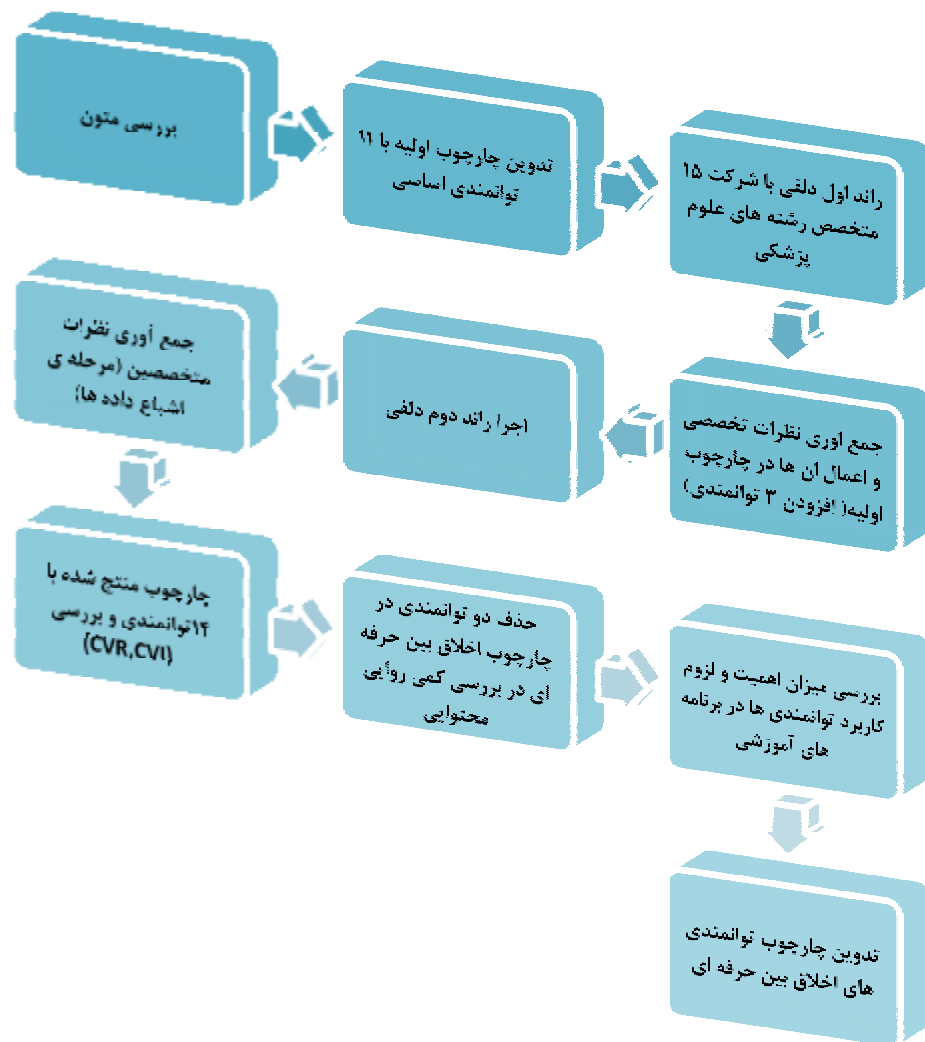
بررسی متون

تدوین چارچوب اولیه با ۱۱ توانمندی اساسی

راند اول دلفی با شرکت ۱۵ متخصص رشته های علوم پزشکی

جمع آوری نظرات متخصصین (مرحله ی اشباع داده ها)

اجرا راند دوم دلفی

جمع اوری نظرات تخصصی و اعمال ان ها در چارچوب اولیه( افزودن ۳ توانمندی)

چارچوب منتج شده با ۱۴توانمندی و بررسی (CVR,CVI)

حذف دو توانمندی در چارچوب اخلاق بین حرفه ای در بررسی کمی روأیی محتوایی

بررسی میزان اهمیت و لزوم کاربرد توانمندی ها در برنامه های آموزشی

تدوین چارچوب توانمندی های اخلاق بین حرفه ای